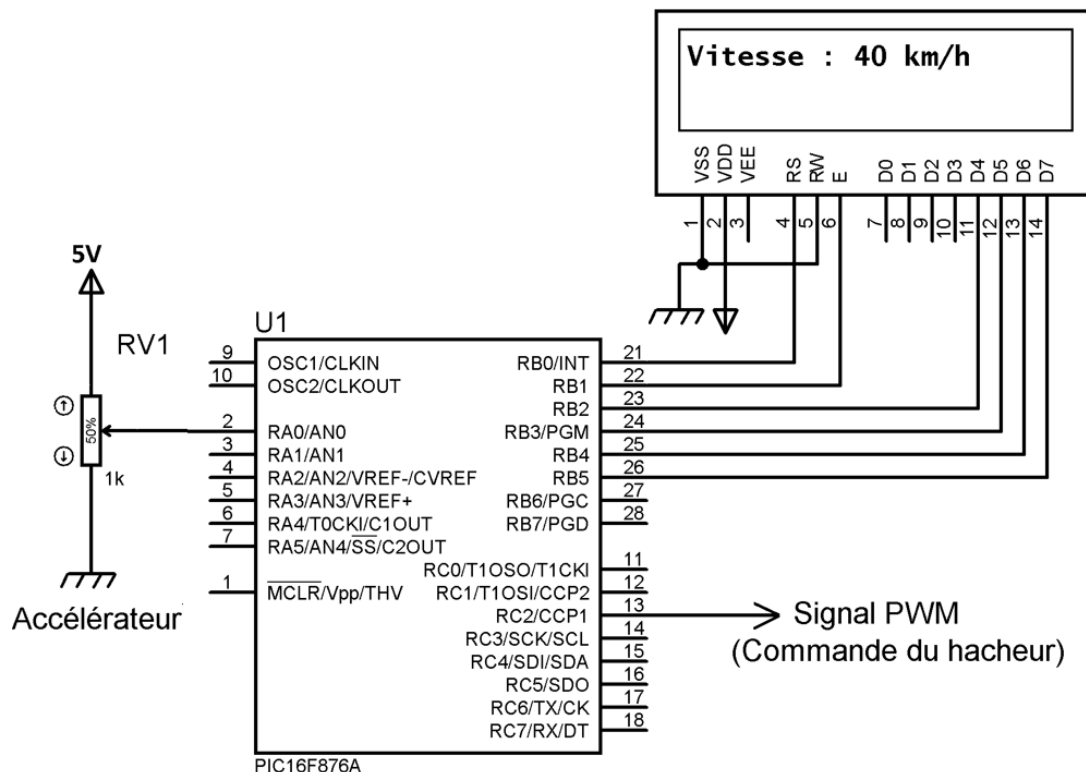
Vitesse : 40 km/h

VSS VDD VEE RS RW E D0 D1 D2 D3 D4 D5 D6 D7

1 2 3 4 5 6 7 8 9 10 11 12 13 14

5V

RV1

50%

1k

Accélérateur

U1

9 OSC1/CLKIN
10 OSC2/CLKOUT
2 RA0/AN0
3 RA1/AN1
4 RA2/AN2/VREF-/CVREF
5 RA3/AN3/VREF+
6 RA4/T0CKI/C1OUT
7 RA5/AN4/$\overline{SS}$/C2OUT
1 $\overline{MCLR}$/Vpp/THV

RB0/INT 21
RB1 22
RB2 23
RB3/PGM 24
RB4 25
RB5 26
RB6/PGC 27
RB7/PGD 28
RC0/T1OSO/T1CKI 11
RC1/T1OSI/CCP2 12
RC2/CCP1 13
RC3/SCK/SCL 14
RC4/SDI/SDA 15
RC5/SDO 16
RC6/TX/CK 17
RC7/RX/DT 18

PIC16F876A

Signal PWM
(Commande du hacheur)